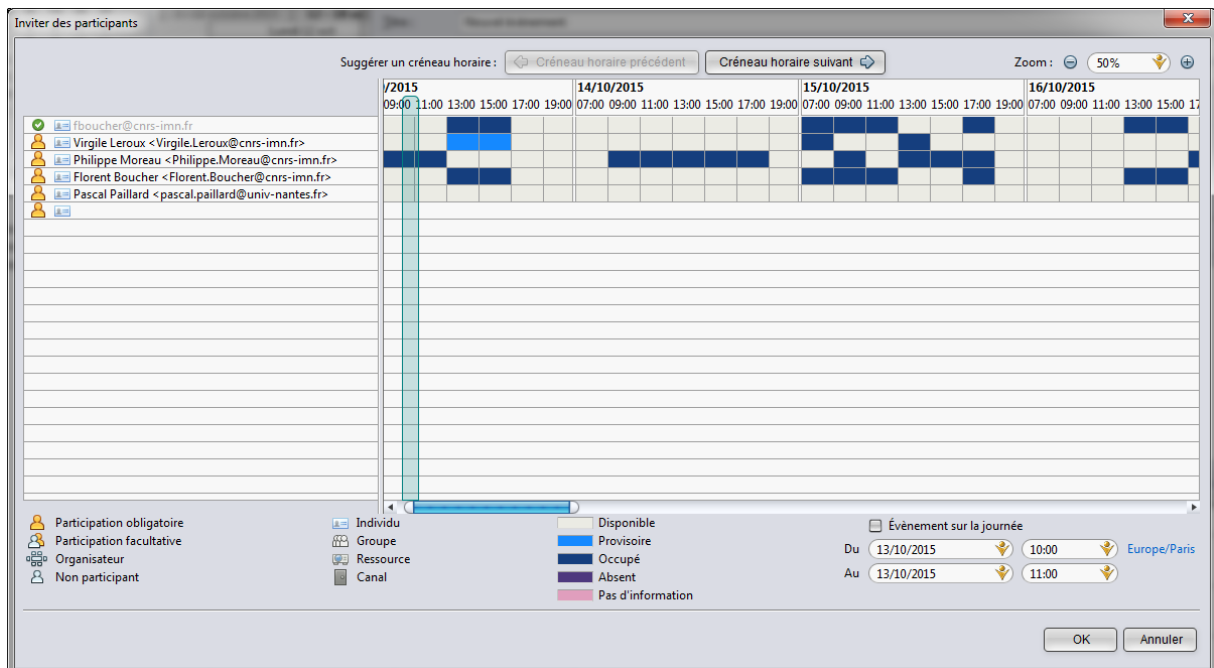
Inviter des participants

Suggérer un créneau horaire : Créneau horaire précédent Créneau horaire suivant Zoom : 50%

/2015
09:00 11:00 13:00 15:00 17:00 19:00

14/10/2015
07:00 09:00 11:00 13:00 15:00 17:00 19:00

15/10/2015
07:00 09:00 11:00 13:00 15:00 17:00 19:00

16/10/2015
07:00 09:00 11:00 13:00 15:00 17

fboucher@cnrs-imn.fr
Virgile Leroux <Virgile.Leroux@cnrs-imn.fr>
Philippe Moreau <Philippe.Moreau@cnrs-imn.fr>
Florent Boucher <Florent.Boucher@cnrs-imn.fr>
Pascal Paillard <pascal.paillard@univ-nantes.fr>

Participation obligatoire
Participation facultative
Organisateur
Non participant

Individu
Groupe
Ressource
Canal

Disponible
Provisoire
Occupé
Absent
Pas d'information

Évènement sur la journée
Du 13/10/2015 10:00 Europe/Paris
Au 13/10/2015 11:00

OK Annuler